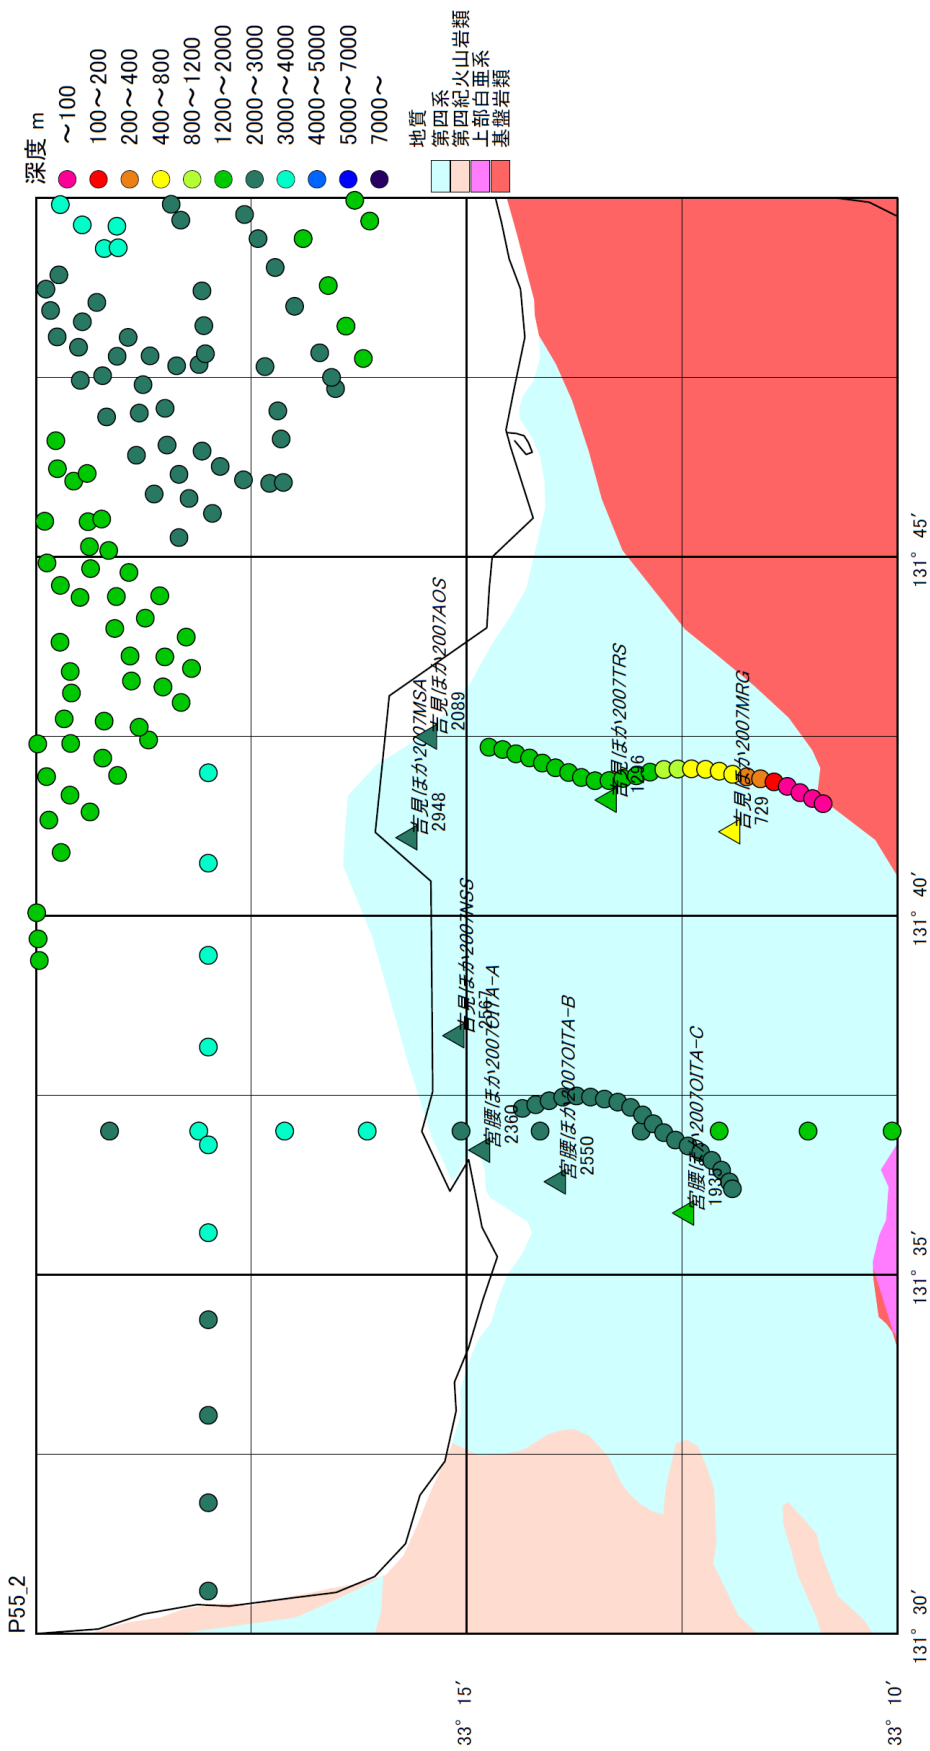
深度 m
~100
100~200
200~400
400~800
800~1200
1200~2000
2000~3000
3000~4000
4000~5000
5000~7000
7000~

地質
第四系
第四紀火山岩類
上部白亜系
基盤岩類

P55_2

吉見ほか2007AOS
2089
吉見ほか2007MSA
2948
吉見ほか2007TRS
1696
吉見ほか2007MRG
729
吉見ほか2007NSS
2567
宮腰ほか2007OITA-A
2360
宮腰ほか2007OITA-B
2550
宮腰ほか2007OITA-C
1935

131° 45′
131° 40′
131° 35′
131° 30′
33° 15′
33° 10′